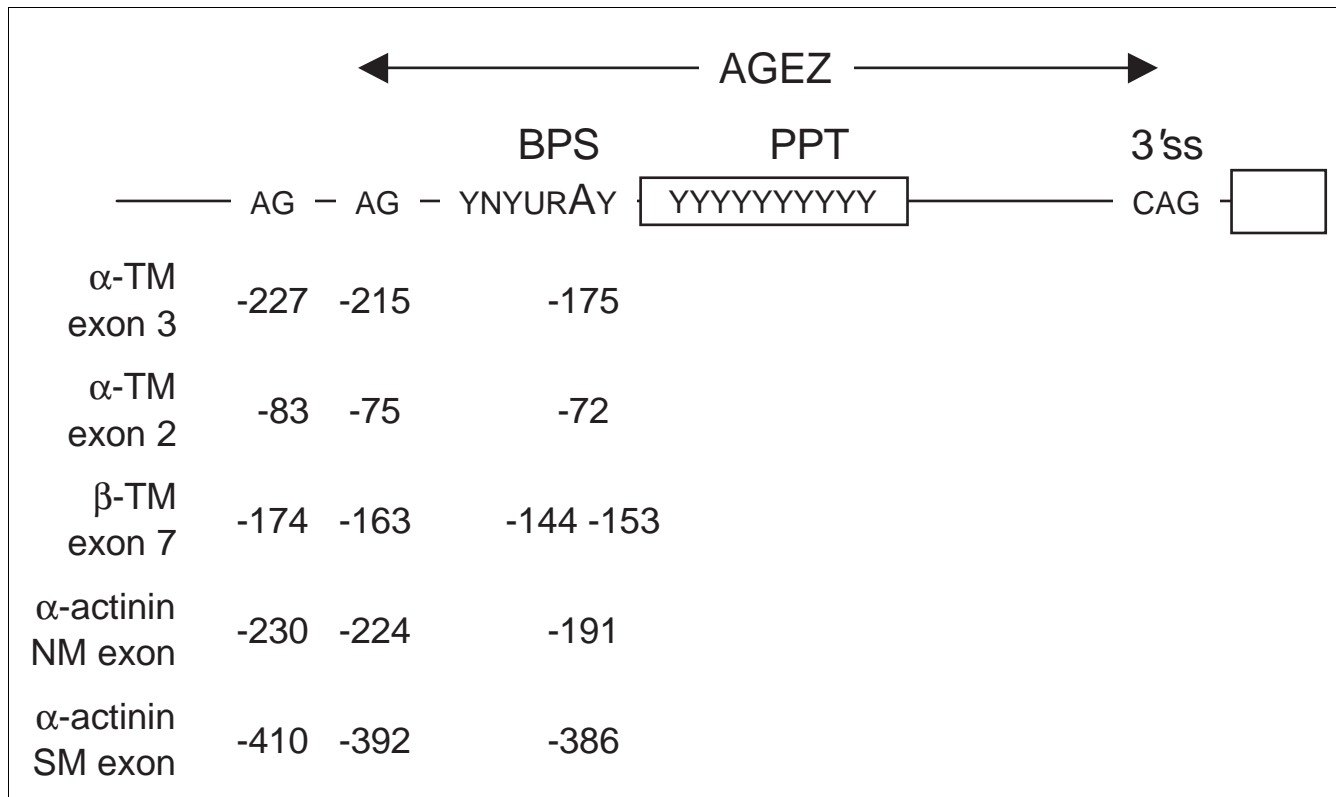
AGEZ

BPS PPT 3′ss

AG – AG – YNYURAY – YYYYYYYYYY – CAG –

| | | | |
|---|---|---|---|
| $\alpha$-TM exon 3 | -227 | -215 | -175 |
| $\alpha$-TM exon 2 | -83 | -75 | -72 |
| $\beta$-TM exon 7 | -174 | -163 | -144 -153 |
| $\alpha$-actinin NM exon | -230 | -224 | -191 |
| $\alpha$-actinin SM exon | -410 | -392 | -386 |